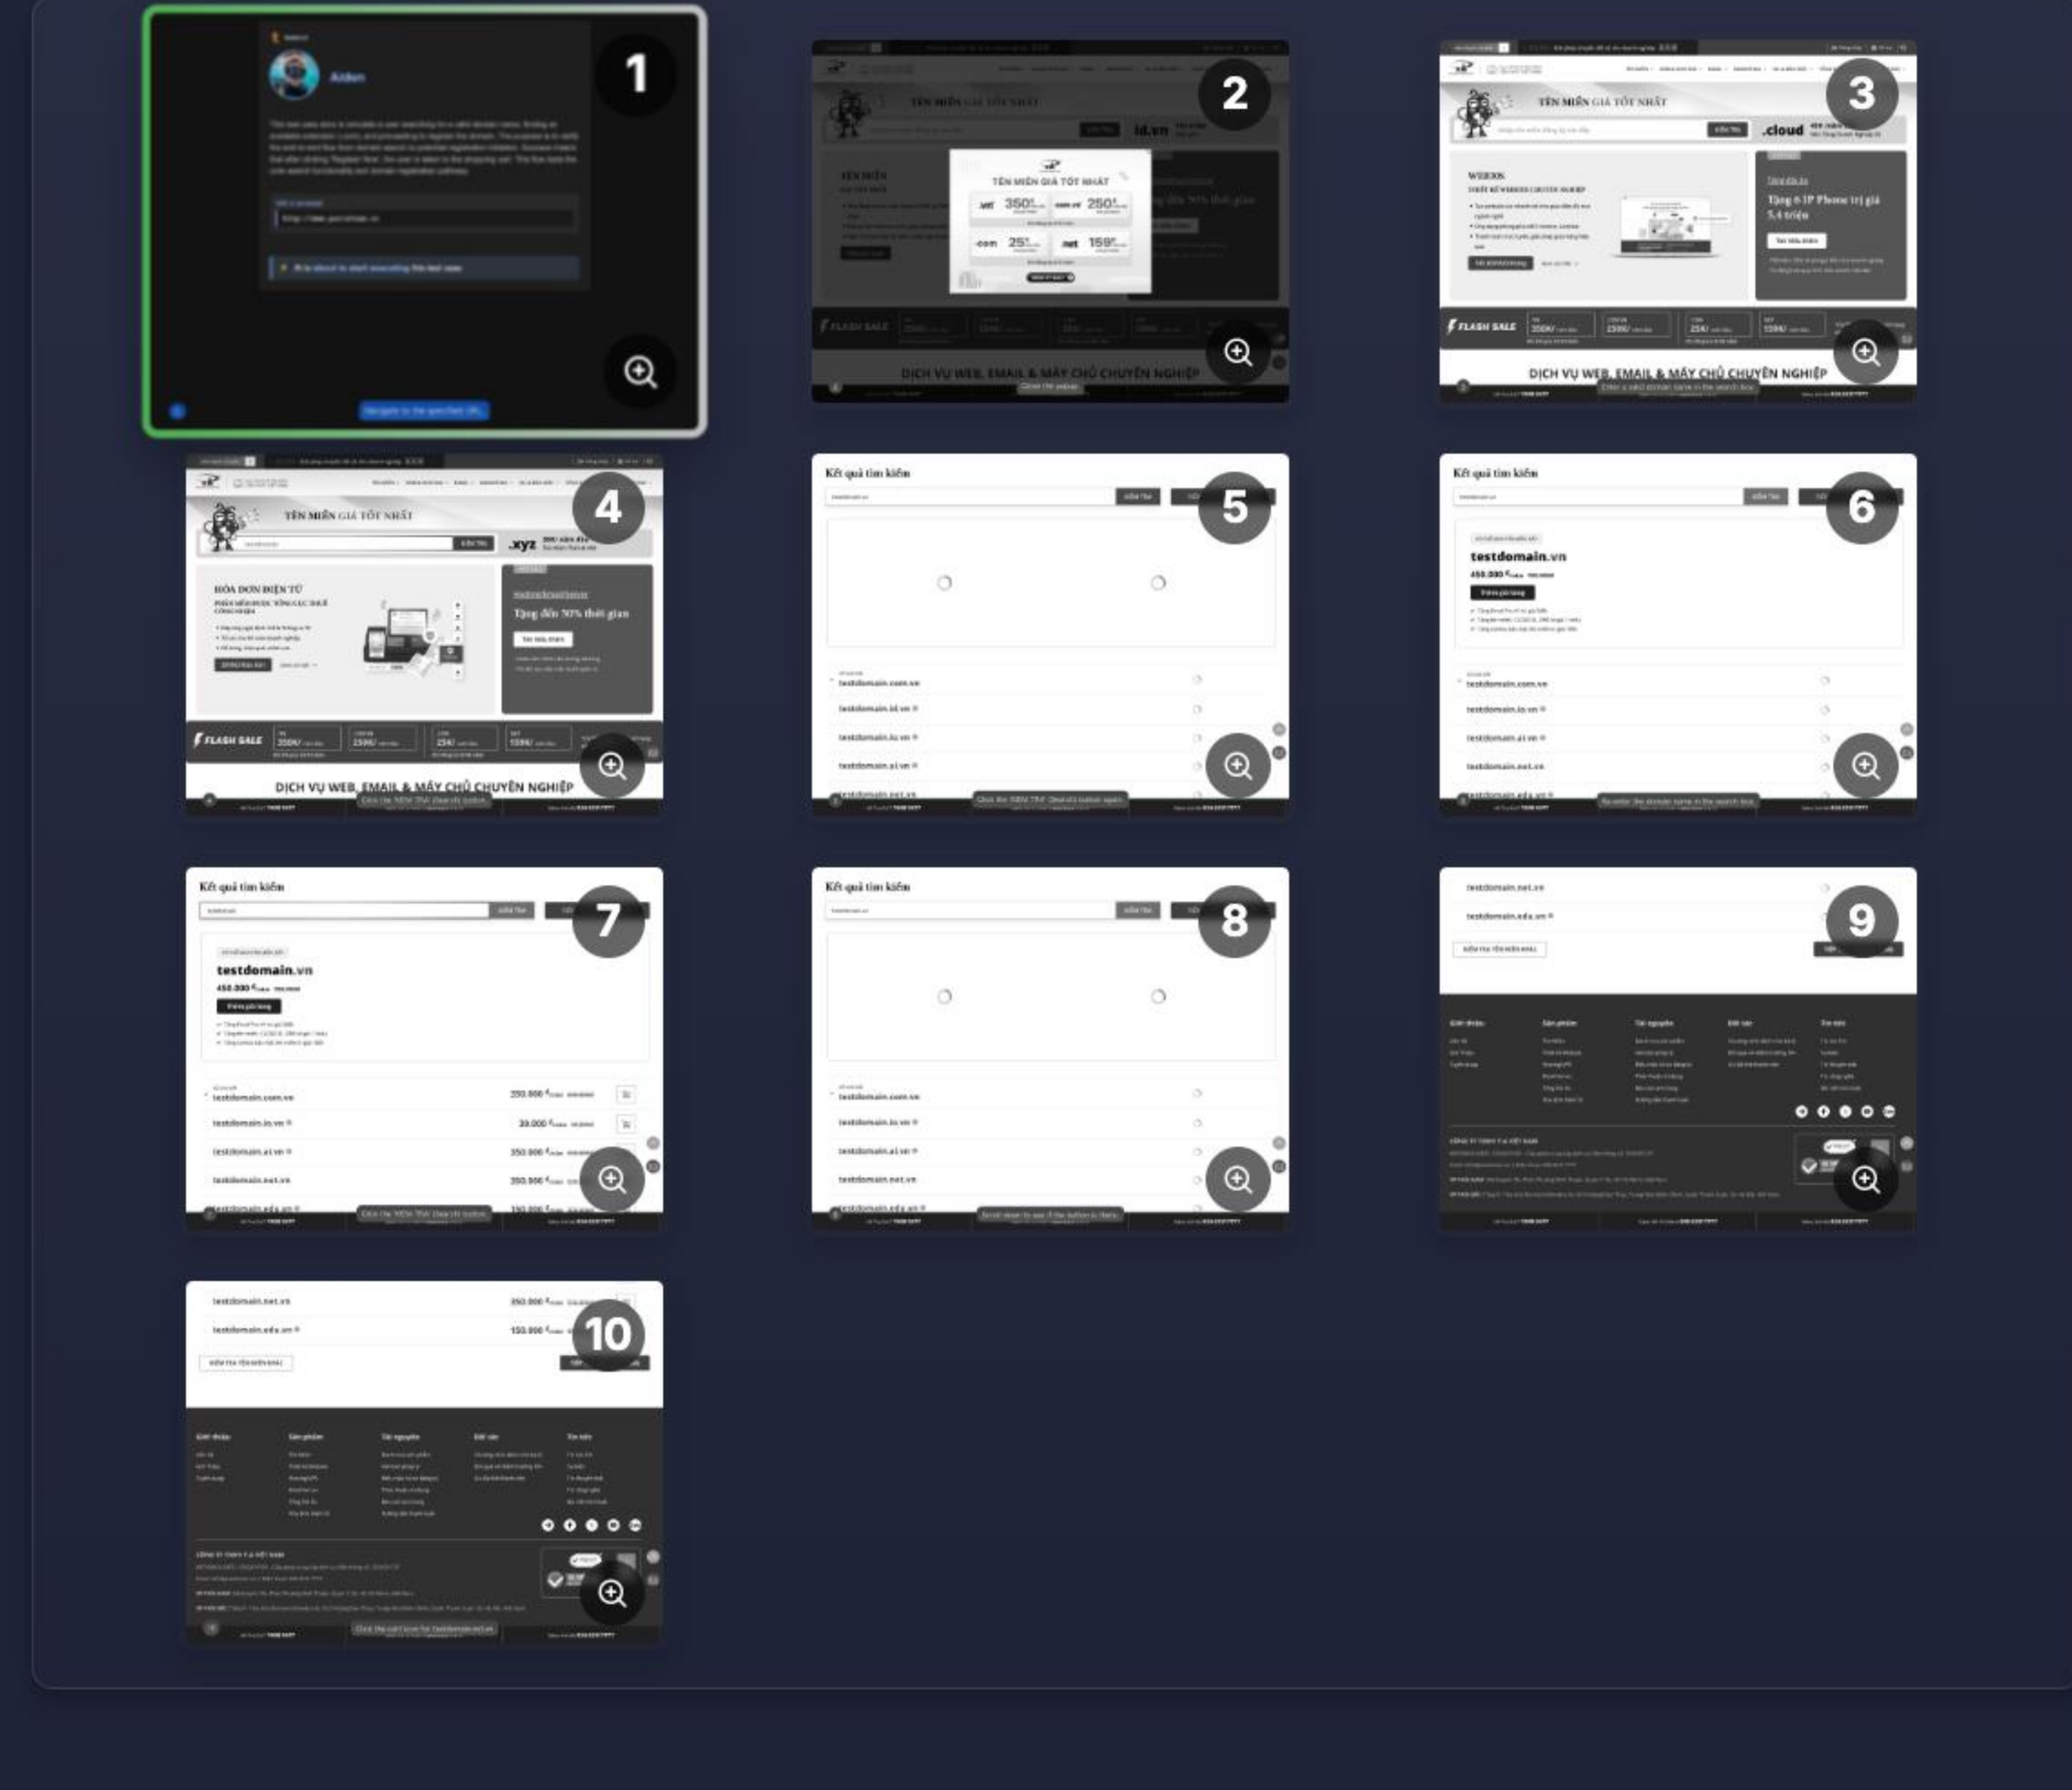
1

Aiden

2

TÊN MIỀN GIÁ TỐT NHẤT

.id.vn

TÊN MIỀN GIÁ TỐT NHẤT

.net 350

.com.vn 250

.com 25

.net 159

FLASH SALE

DỊCH VỤ WEB, EMAIL & MÁY CHỦ CHUYÊN NGHIỆP

Close the popup

3

TÊN MIỀN GIÁ TỐT NHẤT

.cloud

WEBSITE

Tặng 6 IP Phone trị giá 5.4 triệu

FLASH SALE

DỊCH VỤ WEB, EMAIL & MÁY CHỦ CHUYÊN NGHIỆP

Enter a valid domain name in the search box

4

TÊN MIỀN GIÁ TỐT NHẤT

.xyz

HÓA ĐƠN ĐIỆN TỬ

Tặng đến 50% thời gian

FLASH SALE

DỊCH VỤ WEB, EMAIL & MÁY CHỦ CHUYÊN NGHIỆP

5

Kết quả tìm kiếm

testdomain.com.vn

testdomain.id.vn

testdomain.io.vn

testdomain.ai.vn

testdomain.net.vn

6

Kết quả tìm kiếm

testdomain.vn

450.000

testdomain.com.vn

testdomain.io.vn

testdomain.ai.vn

testdomain.net.vn

7

Kết quả tìm kiếm

testdomain.vn

450.000

testdomain.com.vn 250.000

testdomain.io.vn 39.000

testdomain.ai.vn 350.000

testdomain.net.vn 350.000

testdomain.edu.vn 150.000

8

Kết quả tìm kiếm

testdomain.com.vn

testdomain.io.vn

testdomain.ai.vn

testdomain.net.vn

testdomain.edu.vn

9

testdomain.net.vn

testdomain.edu.vn

10

testdomain.net.vn 350.000

testdomain.edu.vn 150.000